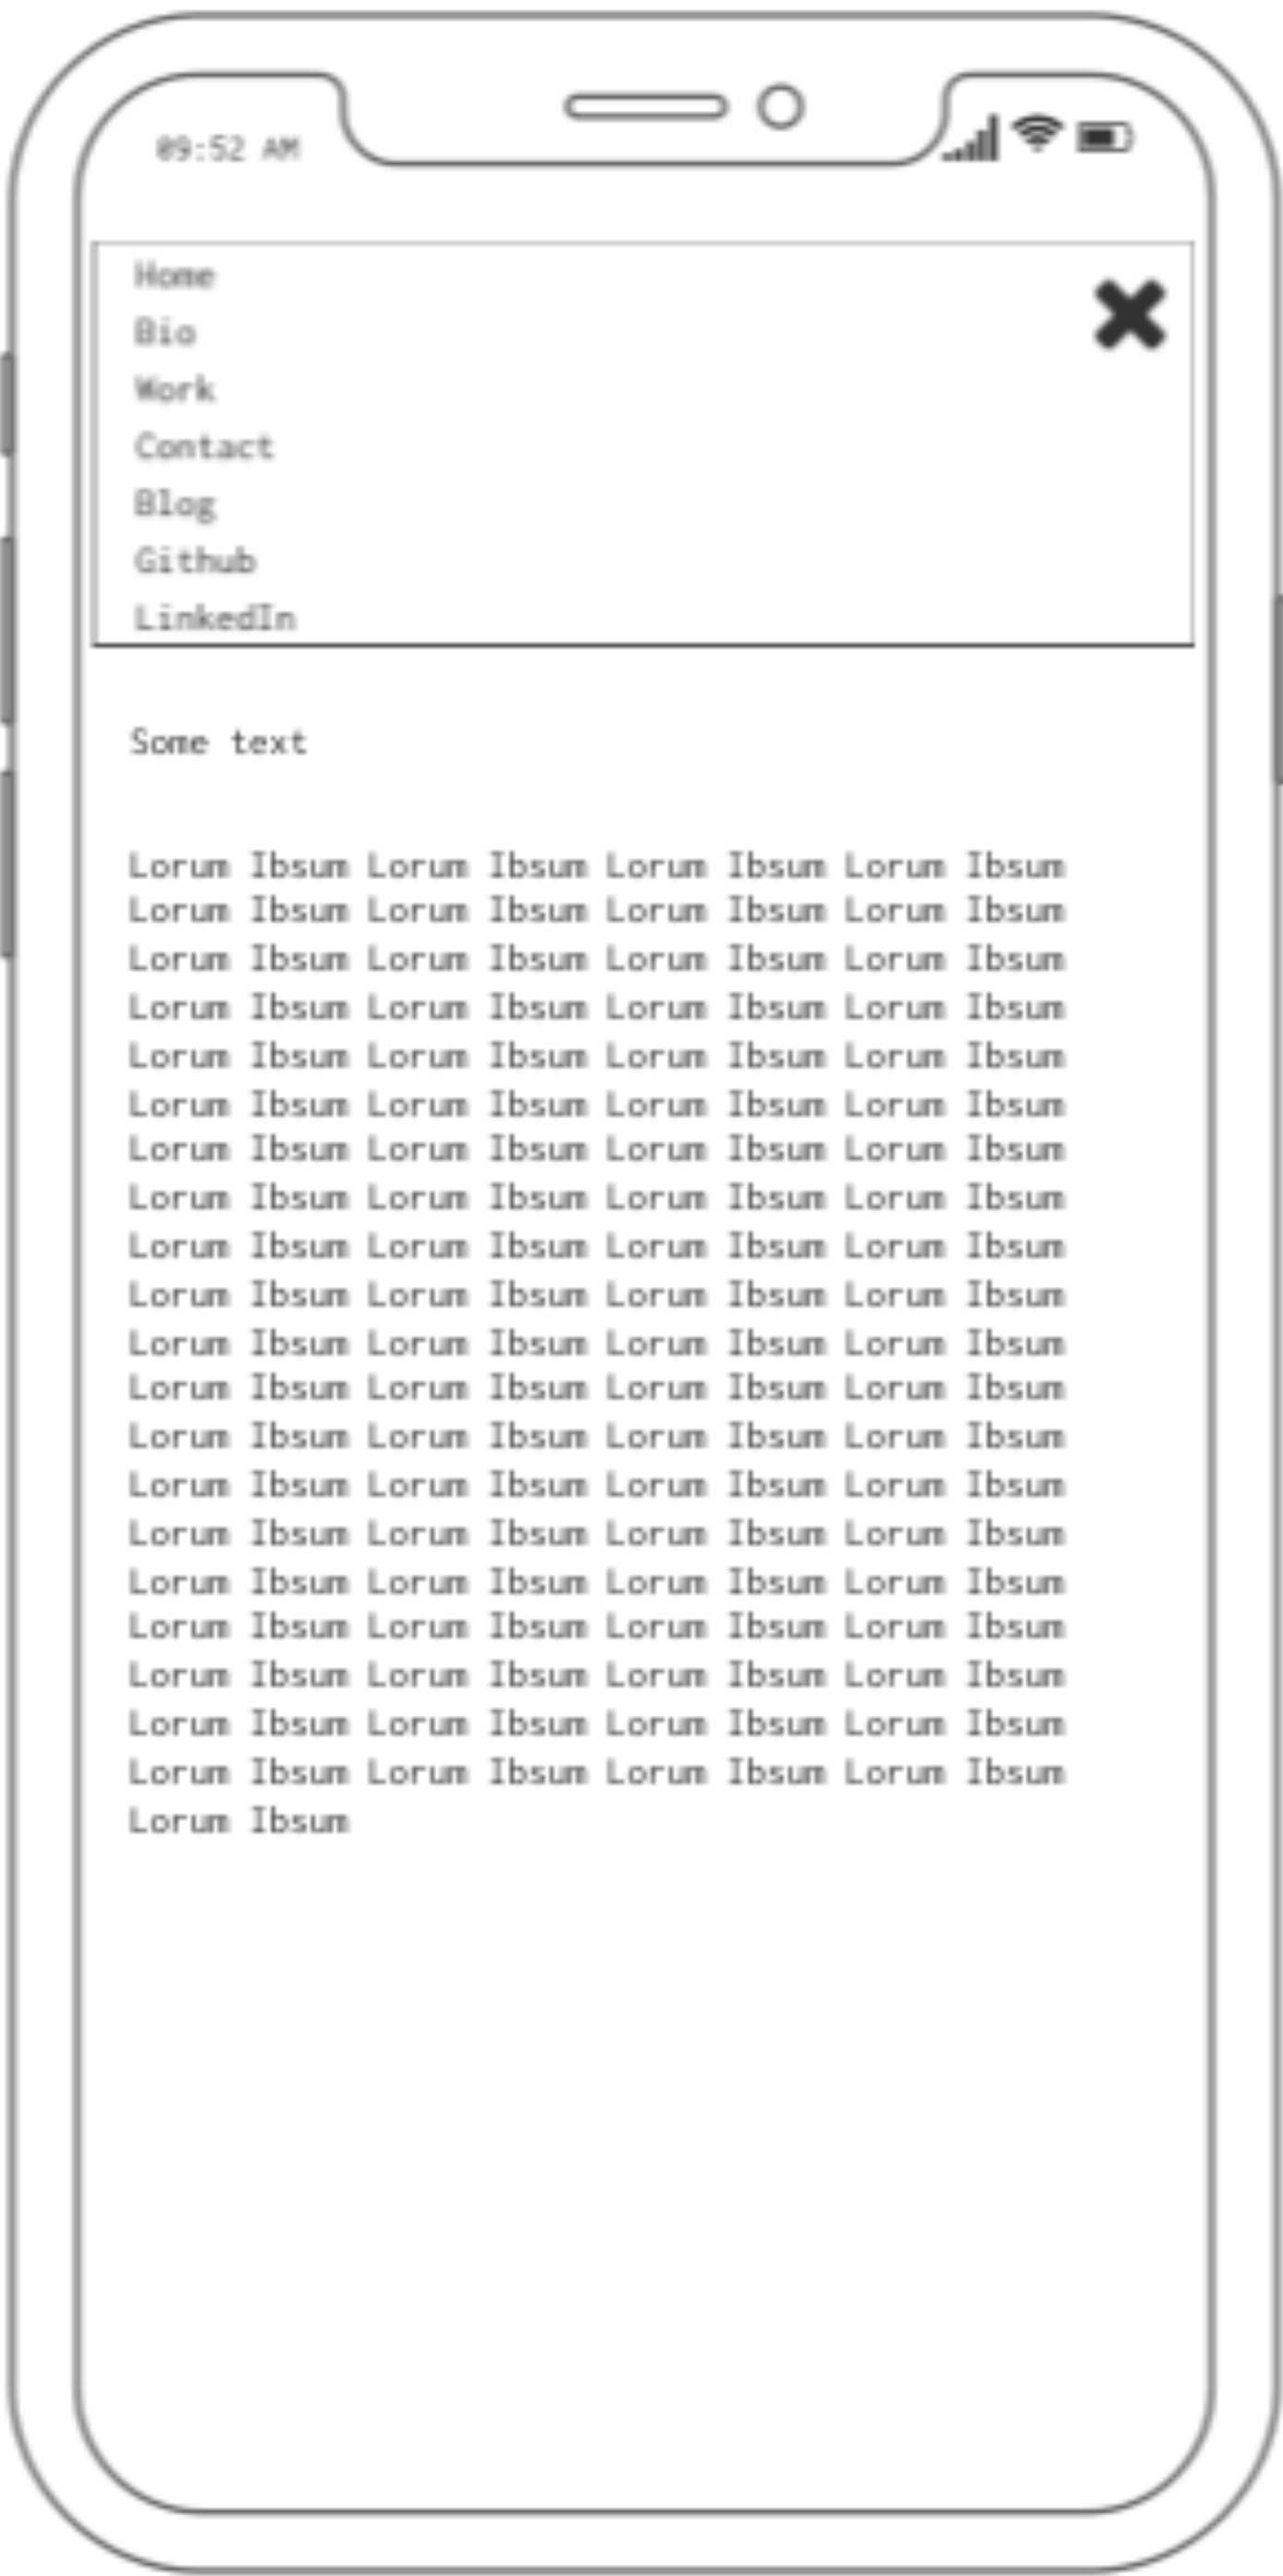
09:52 AM

Home
Bio
Work
Contact
Blog
Github
LinkedIn

Some text

Lorum Ibsum Lorum Ibsum Lorum Ibsum Lorum Ibsum Lorum Ibsum Lorum Ibsum Lorum Ibsum Lorum Ibsum Lorum Ibsum Lorum Ibsum Lorum Ibsum Lorum Ibsum Lorum Ibsum Lorum Ibsum Lorum Ibsum Lorum Ibsum Lorum Ibsum Lorum Ibsum Lorum Ibsum Lorum Ibsum Lorum Ibsum Lorum Ibsum Lorum Ibsum Lorum Ibsum Lorum Ibsum Lorum Ibsum Lorum Ibsum Lorum Ibsum Lorum Ibsum Lorum Ibsum Lorum Ibsum Lorum Ibsum Lorum Ibsum Lorum Ibsum Lorum Ibsum Lorum Ibsum Lorum Ibsum Lorum Ibsum Lorum Ibsum Lorum Ibsum Lorum Ibsum Lorum Ibsum Lorum Ibsum Lorum Ibsum Lorum Ibsum Lorum Ibsum Lorum Ibsum Lorum Ibsum Lorum Ibsum Lorum Ibsum Lorum Ibsum Lorum Ibsum Lorum Ibsum Lorum Ibsum Lorum Ibsum Lorum Ibsum Lorum Ibsum Lorum Ibsum Lorum Ibsum Lorum Ibsum Lorum Ibsum Lorum Ibsum Lorum Ibsum Lorum Ibsum Lorum Ibsum Lorum Ibsum Lorum Ibsum Lorum Ibsum Lorum Ibsum Lorum Ibsum Lorum Ibsum Lorum Ibsum Lorum Ibsum Lorum Ibsum Lorum Ibsum Lorum Ibsum Lorum Ibsum Lorum Ibsum Lorum Ibsum Lorum Ibsum Lorum Ibsum Lorum Ibsum Lorum Ibsum Lorum Ibsum Lorum Ibsum Lorum Ibsum Lorum Ibsum Lorum Ibsum Lorum Ibsum Lorum Ibsum Lorum Ibsum Lorum Ibsum Lorum Ibsum Lorum Ibsum Lorum Ibsum Lorum Ibsum Lorum Ibsum Lorum Ibsum